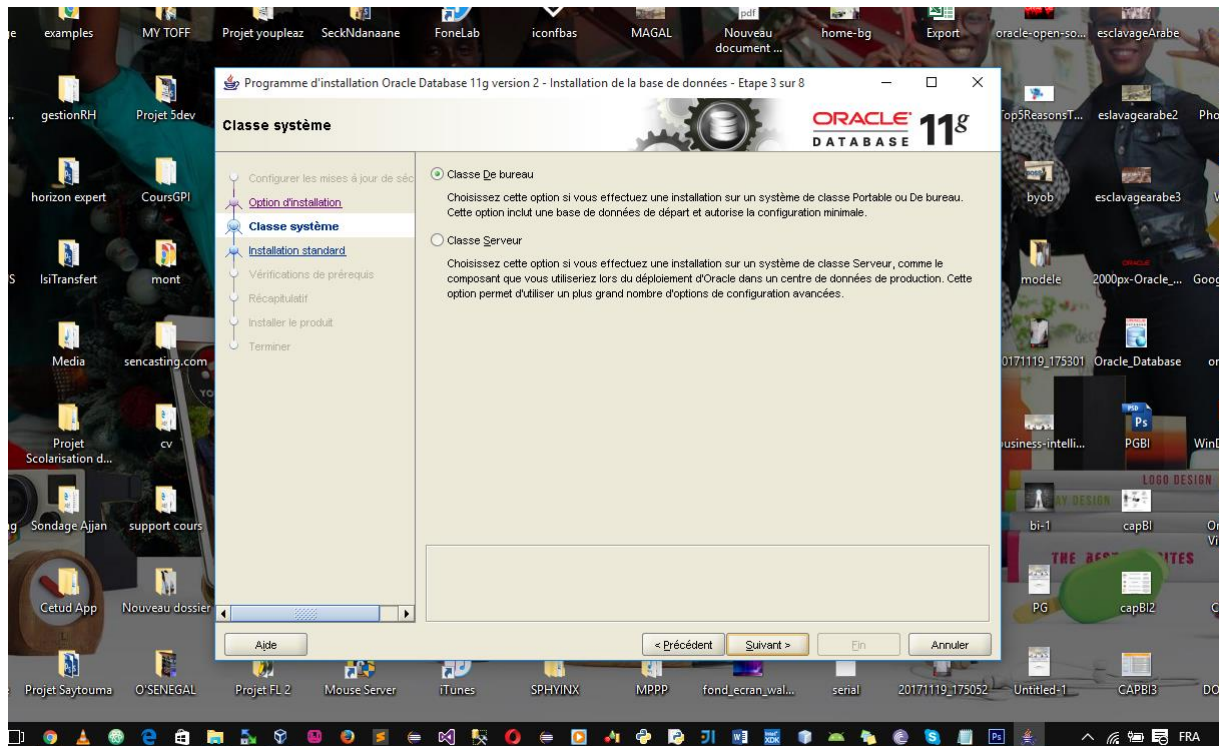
examples MY TOFF Projet youpleaz SeckNdanaane FoneLab iconfbas MAGAL Nouveau document ... home-bg Export oracle-open-so... esclavageArabe

gestionRH Projet 5dev

Programme d'installation Oracle Database 11g version 2 - Installation de la base de données - Etape 3 sur 8

Classe système

ORACLE DATABASE 11g

Configurer les mises à jour de séc
Option d'installation
Classe système
Installation standard
Vérifications de prérequis
Récapitulatif
Installer le produit
Terminer

Classe De bureau

Choisissez cette option si vous effectuez une installation sur un système de classe Portable ou De bureau. Cette option inclut une base de données de départ et autorise la configuration minimale.

Classe Serveur

Choisissez cette option si vous effectuez une installation sur un système de classe Serveur, comme le composant que vous utiliseriez lors du déploiement d'Oracle dans un centre de données de production. Cette option permet d'utiliser un plus grand nombre d'options de configuration avancées.

Aide

< Précédent Suivant > Fin Annuler

op5ReasonsT... esclavagearabe2 Pho
horizon expert CoursGPI byob esclavagearabe3
IsiTransfert mont modele 2000px-Oracle_... Goo
Media sencasting.com 20171119_175301 Oracle_Database
Projet Scolarisation d... cv business-intelli... PGBI Win
Sondage Ajjan support cours bi-1 capBI
LOGO DESIGN
Cetud App Nouveau dossier PG capBI2
Projet Saytouma O'SENEGAL Projet FL 2 Mouse Server iTunes SPHYINX MPPP fond_ecran_wal... serial 20171119_175052 Untitled-1 CAPBI3 DO

FRA